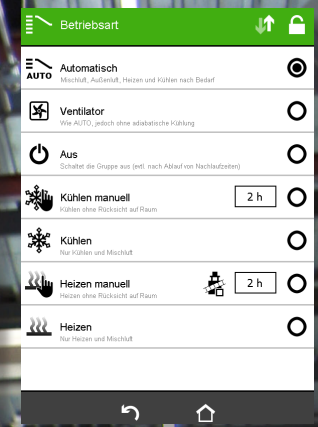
Betriebsart

AUTO Automatisch
Mischluft, Außenluft, Heizen und Kühlen nach Bedarf

Ventilator
Wie AUTO, jedoch ohne adiabatische Kühlung

Aus
Schaltet die Gruppe aus (evtl. nach Ablauf von Nachlaufzeiten)

Kühlen manuell
Kühlen ohne Rücksicht auf Raum
2 h

Kühlen
Nur Kühlen und Mischluft

Heizen manuell
Heizen ohne Rücksicht auf Raum
2 h

Heizen
Nur Heizen und Mischluft